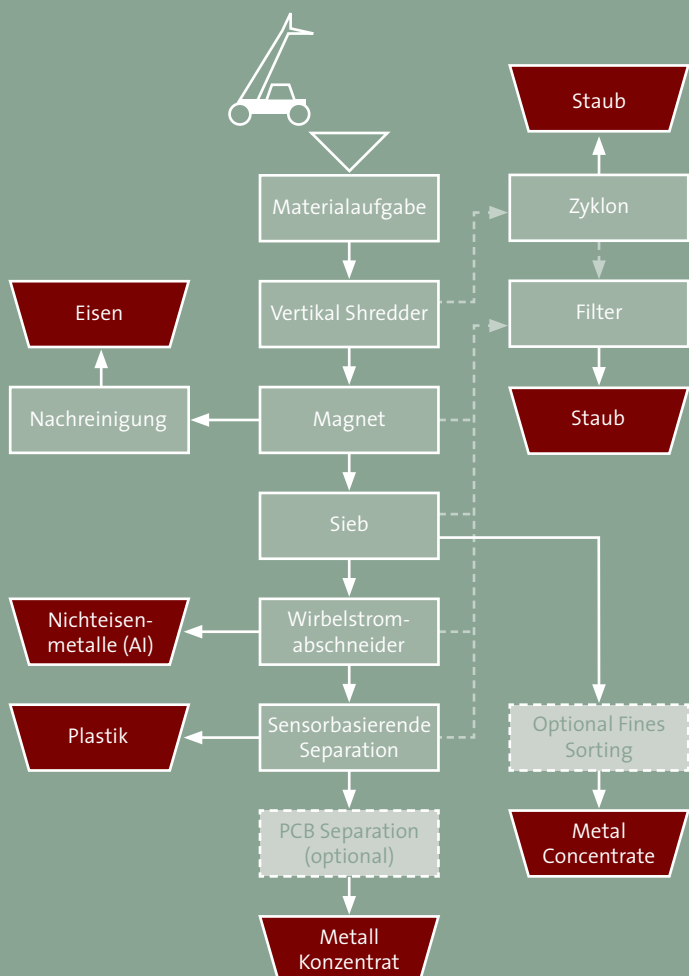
Staub

Materialaufgabe

Zyklon

Eisen

Vertikal Shredder

Filter

Nachreinigung

Magnet

Staub

Sieb

Nichteisenmetalle (Al)

Wirbelstromabschneider

Plastik

Sensorbasierende Separation

Optional Fines Sorting

PCB Separation (optional)

Metal Concentrate

Metall Konzentrat